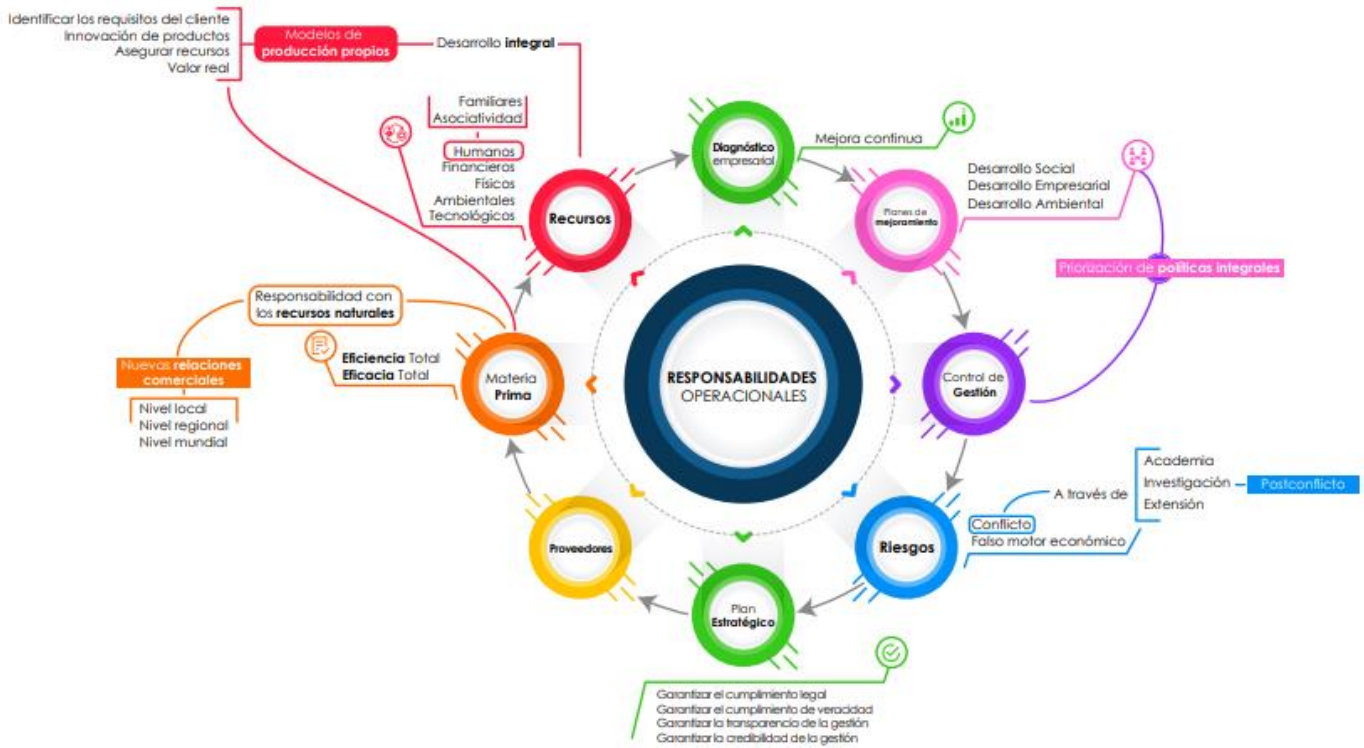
Identificar los requisitos del cliente
Innovación de productos
Asegurar recursos
Valor real

Modelos de producción propios

Desarrollo integral

Familiares
Asociatividad
Humanos
Financieros
Físicos
Ambientales
Tecnológicos

Recursos

Diagnóstico empresarial

Mejora continua

Planes de mejoramiento

Desarrollo Social
Desarrollo Empresarial
Desarrollo Ambiental

Priorización de políticas integrales

Responsabilidad con los recursos naturales

Nuevas relaciones comerciales

Nivel local
Nivel regional
Nivel mundial

Eficiencia Total
Eficacia Total

Materia Prima

RESPONSABILIDADES OPERACIONALES

Control de Gestión

Academia
Investigación
Extensión

A través de

Postconflicto

Conflicto
Falso motor económico

Riesgos

Proveedores

Plan Estratégico

Garantizar el cumplimiento legal
Garantizar el cumplimiento de veracidad
Garantizar la transparencia de la gestión
Garantizar la credibilidad de la gestión